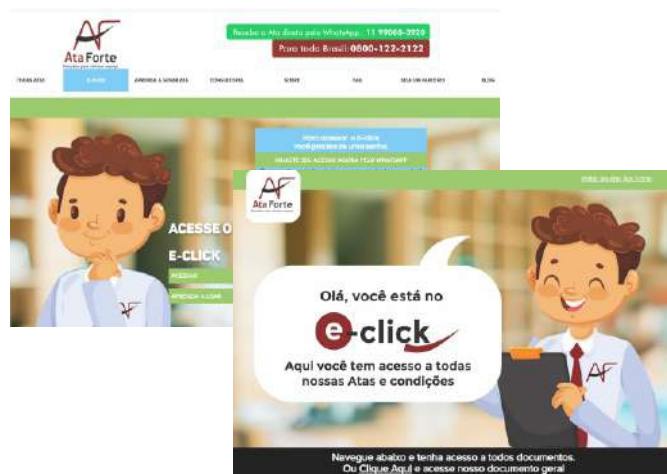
AF
Ata Forte

Receba a Ata direto pelo WhatsApp 11 99066-2020
Para todo Brasil: 0800-122-2122

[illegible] E-CLICK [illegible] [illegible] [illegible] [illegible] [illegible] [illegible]

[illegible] e-click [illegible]
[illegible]

ACESSE O
E-CLICK
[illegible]
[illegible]

AF

AF
Ata Forte

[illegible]

Olá, você está no
e-click
Aqui você tem acesso a todas nossas Atas e condições

AF

Navegue abaixo e tenha acesso a todos documentos.
Ou Clique Aqui e acesse nosso documento geral